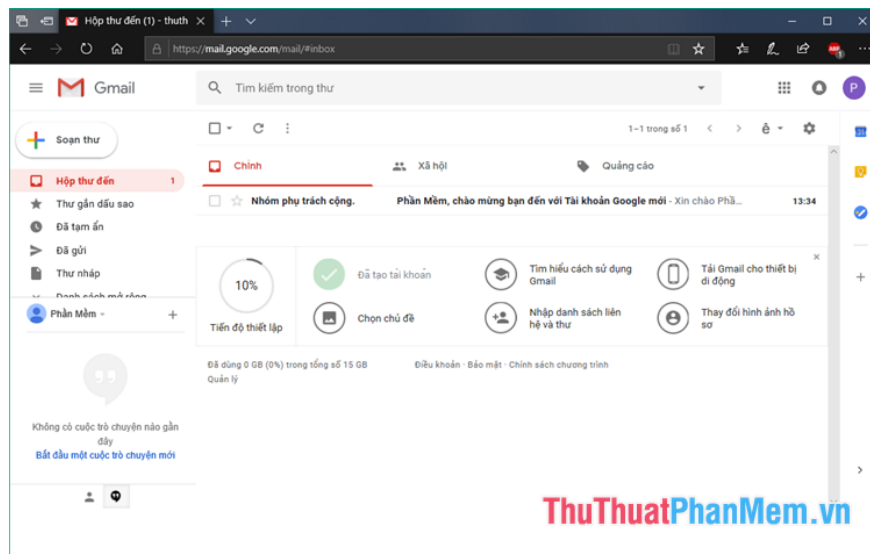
Hộp thư đến (1) - thuth

https://mail.google.com/mail/#inbox

Gmail

Tìm kiếm trong thư

P

Soạn thư

Hộp thư đến 1

Thư gắn dấu sao

Đã tạm ẩn

Đã gửi

Thư nháp

Danh sách mở rộng

Phần Mềm

Không có cuộc trò chuyện nào gần đây

Bắt đầu một cuộc trò chuyện mới

1–1 trong số 1

Chính

Xã hội

Quảng cáo

Nhóm phụ trách cộng.

Phần Mềm, chào mừng bạn đến với Tài khoản Google mới - Xin chào Phầ...

13:34

10%

Tiến độ thiết lập

Đã tạo tài khoản

Tìm hiểu cách sử dụng Gmail

Tải Gmail cho thiết bị di động

Chọn chủ đề

Nhập danh sách liên hệ và thư

Thay đổi hình ảnh hồ sơ

Đã dùng 0 GB (0%) trong tổng số 15 GB

Quản lý

Điều khoản · Bảo mật · Chính sách chương trình

ThuThuatPhanMem.vn